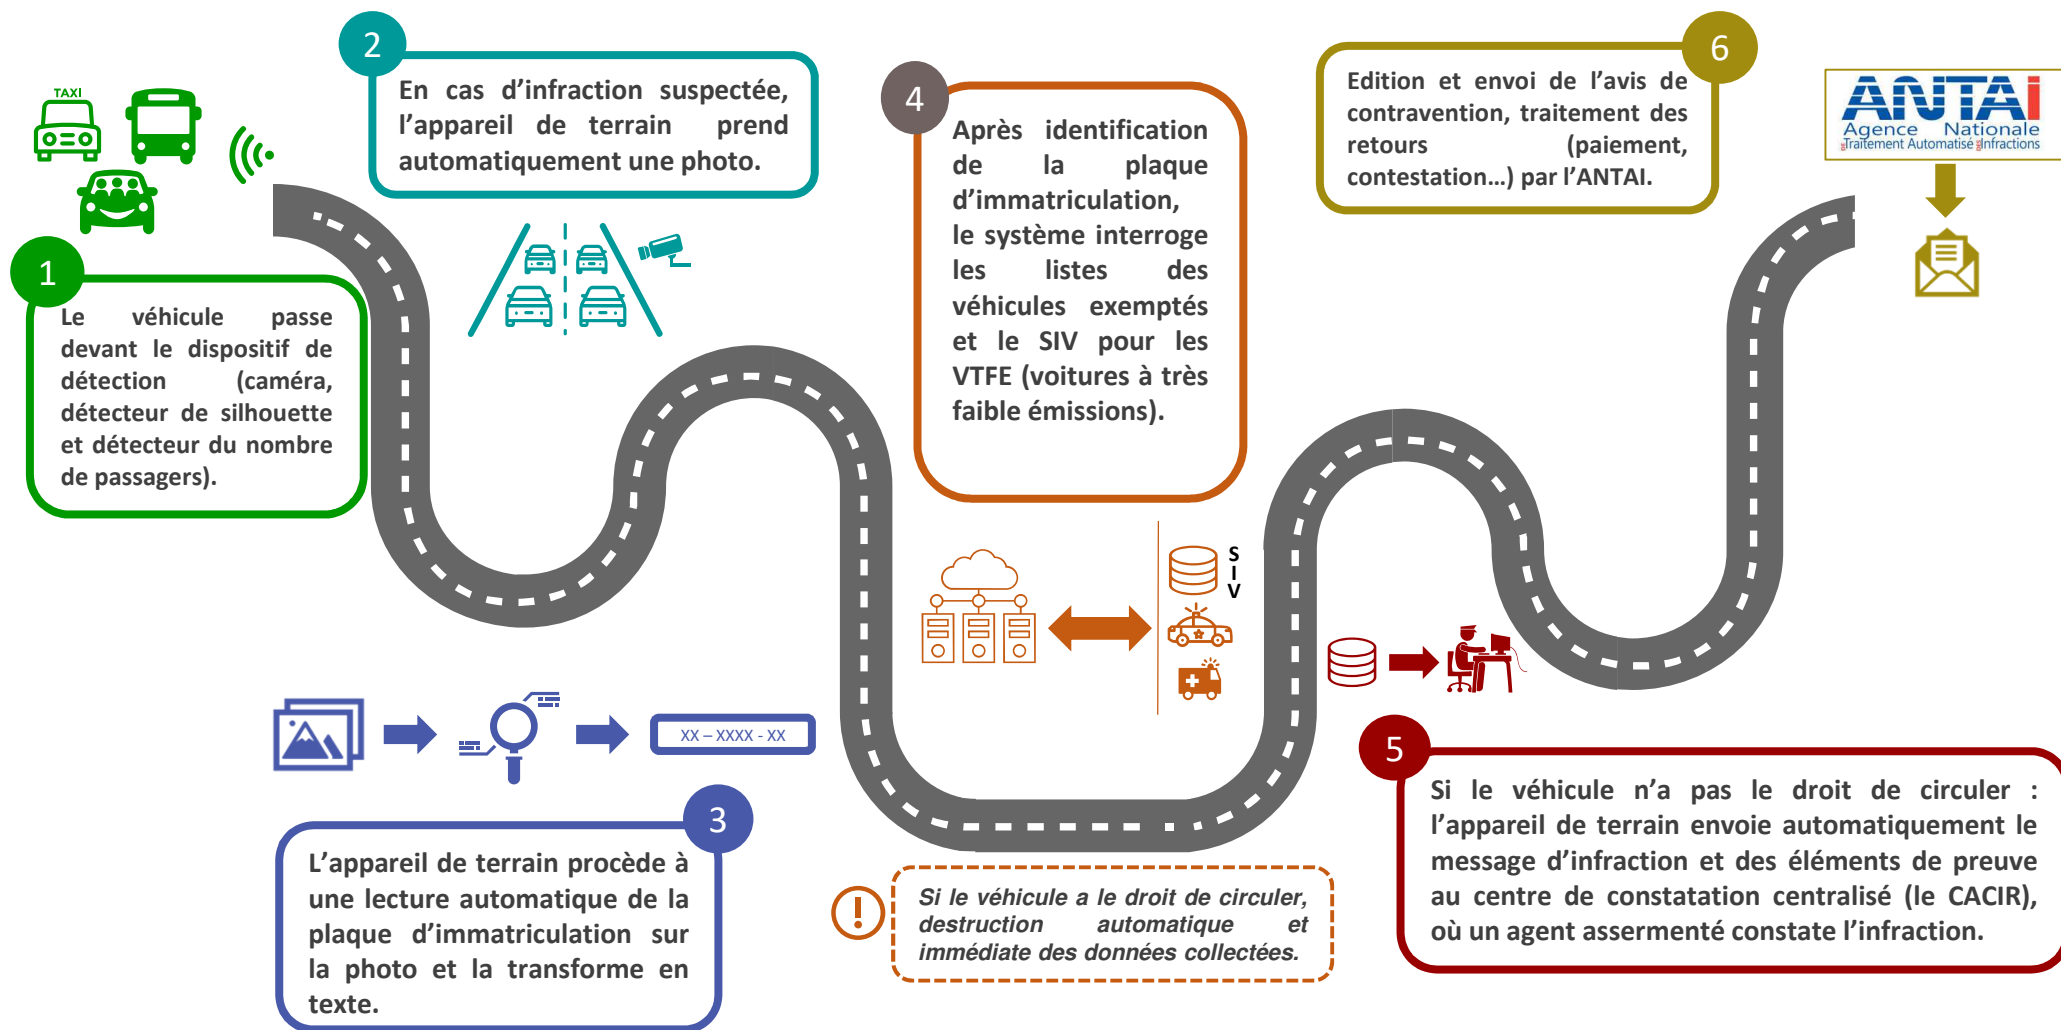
TAXI

2

En cas d'infraction suspectée, l'appareil de terrain prend automatiquement une photo.

4

Après identification de la plaque d'immatriculation, le système interroge les listes des véhicules exemptés et le SIV pour les VTFE (voitures à très faible émissions).

6

Edition et envoi de l'avis de contravention, traitement des retours (paiement, contestation…) par l'ANTAI.

ANTAI
Agence Nationale
Traitement Automatisé Infractions

1

Le véhicule passe devant le dispositif de détection (caméra, détecteur de silhouette et détecteur du nombre de passagers).

S
I
V

XX – XXXX - XX

3

L'appareil de terrain procède à une lecture automatique de la plaque d'immatriculation sur la photo et la transforme en texte.

Si le véhicule a le droit de circuler, destruction automatique et immédiate des données collectées.

5

Si le véhicule n'a pas le droit de circuler : l'appareil de terrain envoie automatiquement le message d'infraction et des éléments de preuve au centre de constatation centralisé (le CACIR), où un agent assermenté constate l'infraction.